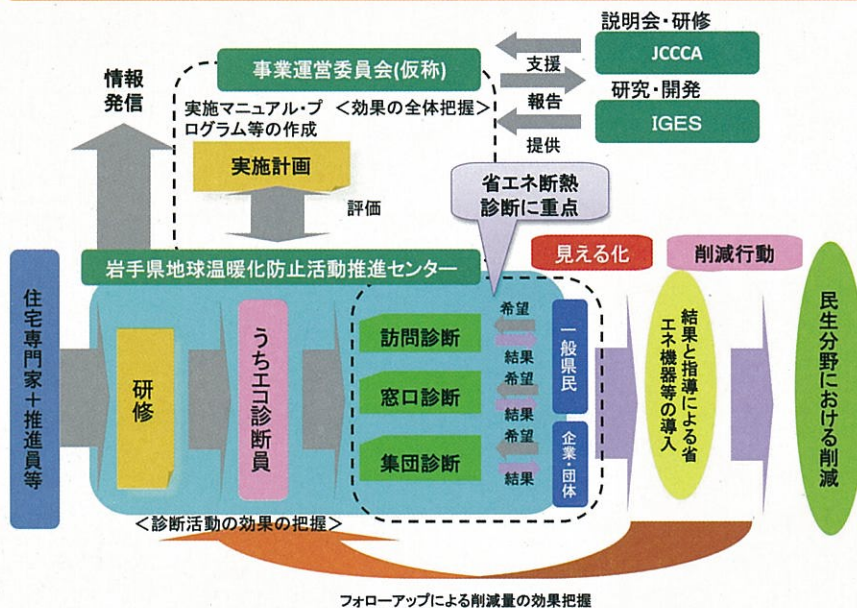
説明会・研修

JCCCA

研究・開発

IGES

支援

報告

提供

事業運営委員会(仮称)

情報発信

実施マニュアル・プログラム等の作成

＜効果の全体把握＞

実施計画

評価

省エネ断熱診断に重点

見える化

削減行動

岩手県地球温暖化防止活動推進センター

住宅専門家＋推進員等

研修

うちエコ診断員

訪問診断

窓口診断

集団診断

希望

結果

希望

結果

希望

結果

一般県民

企業・団体

結果と指導による省エネ機器等の導入

民生分野における削減

＜診断活動の効果の把握＞

フォローアップによる削減量の効果把握